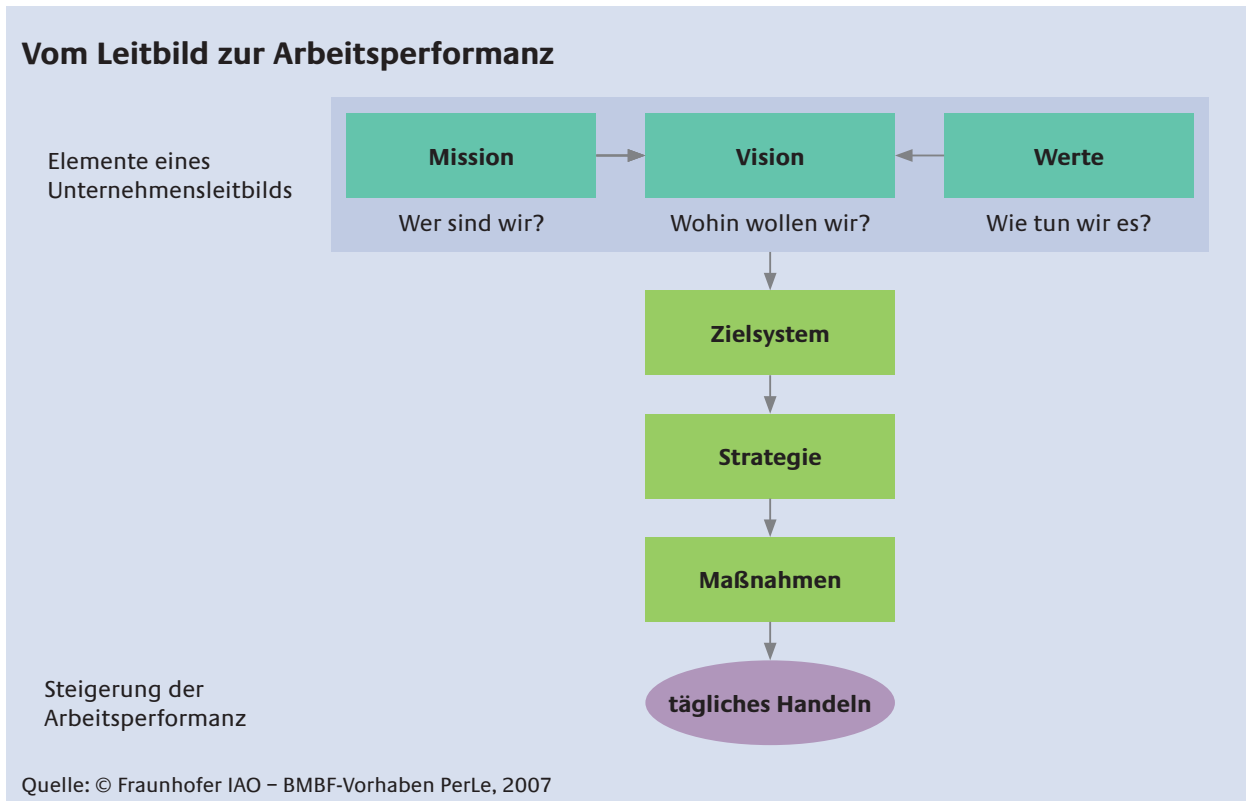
Vom Leitbild zur Arbeitsperformanz

Elemente eines Unternehmensleitbilds

Mission
Wer sind wir?

Vision
Wohin wollen wir?

Werte
Wie tun wir es?

Zielsystem

Strategie

Maßnahmen

Steigerung der Arbeitsperformanz

tägliches Handeln

Quelle: © Fraunhofer IAO – BMBF-Vorhaben PerLe, 2007